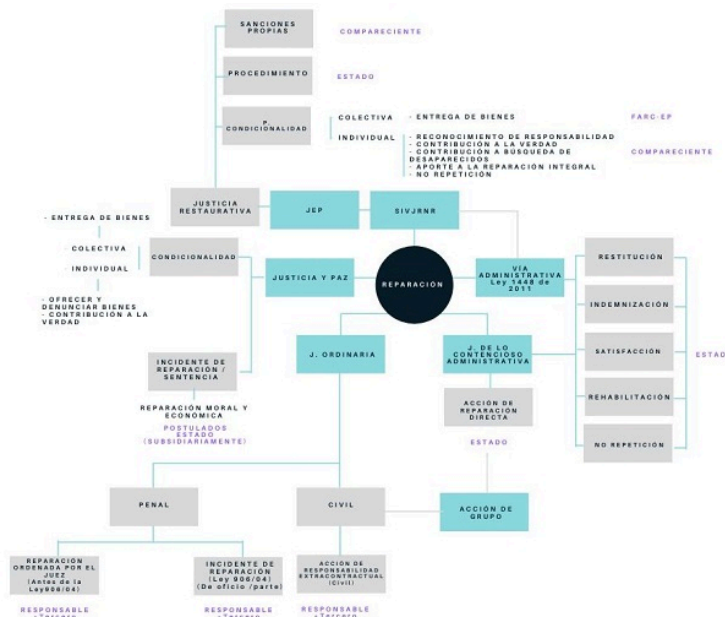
SANCIONES PROPIAS

COMPARECIENTE

PROCEDIMIENTO

ESTADO

P. CONDICIONALIDAD

COLECTIVA

- ENTREGA DE BIENES

FARC-EP

INDIVIDUAL

- RECONOCIMIENTO DE RESPONSABILIDAD
- CONTRIBUCIÓN A LA VERDAD
- CONTRIBUCIÓN A BÚSQUEDA DE DESAPARECIDOS
- APORTE A LA REPARACIÓN INTEGRAL
- NO REPETICIÓN

COMPARECIENTE

JUSTICIA RESTAURATIVA

JEP

SIVJRNR

- ENTREGA DE BIENES

- COLECTIVA

- INDIVIDUAL

- OFRECER Y DENUNCIAR BIENES
- CONTRIBUCIÓN A LA VERDAD

CONDICIONALIDAD

JUSTICIA Y PAZ

REPARACIÓN

VÍA ADMINISTRATIVA Ley 1448 de 2011

RESTITUCIÓN

INDEMNIZACIÓN

SATISFACCIÓN

ESTADO

REHABILITACIÓN

NO REPETICIÓN

INCIDENTE DE REPARACIÓN / SENTENCIA

J. ORDINARIA

J. DE LO CONTENCIOSO ADMINISTRATIVA

ACCIÓN DE REPARACIÓN DIRECTA

REPARACIÓN MORAL Y ECONÓMICA

POSTULADOS ESTADO (SUBSIDIARIAMENTE)

ESTADO

PENAL

CIVIL

ACCIÓN DE GRUPO

REPARACIÓN ORDENADA POR EL JUEZ (Antes de la Ley906/04)

INCIDENTE DE REPARACIÓN (Ley 906/04) (De oficio /parte)

ACCIÓN DE RESPONSABILIDAD EXTRACONTRACTUAL (Civil)

RESPONSABLE +Tercero

RESPONSABLE +Tercero

RESPONSABLE +Tercero